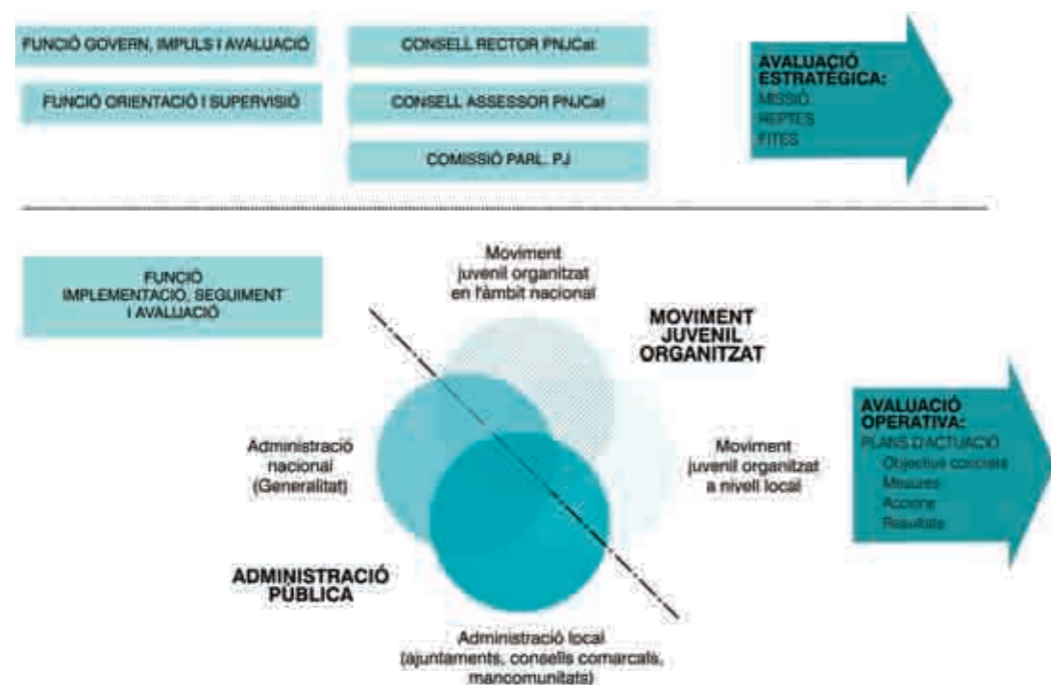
FUNCIÓ GOVERN, IMPULS I AVALUACIÓ

FUNCIÓ ORIENTACIÓ I SUPERVISIÓ

CONSELL RECTOR PNJCat

CONSELL ASSESSOR PNJCat

COMISSIÓ PARL. PJ

AVALUACIÓ ESTRATÈGICA:
MISSIÓ
REPTES
FITES

FUNCIÓ IMPLEMENTACIÓ, SEGUIMENT I AVALUACIÓ

Moviment juvenil organitzat en l'àmbit nacional

MOVIMENT JUVENIL ORGANITZAT

Administració nacional (Generalitat)

Moviment juvenil organitzat a nivell local

ADMINISTRACIÓ PÚBLICA

Administració local (ajuntaments, consells comarcals, mancomunitats)

AVALUACIÓ OPERATIVA:
PLANS D'ACTUACIÓ
Objectius concrets
Mesures
Accions
Resultats